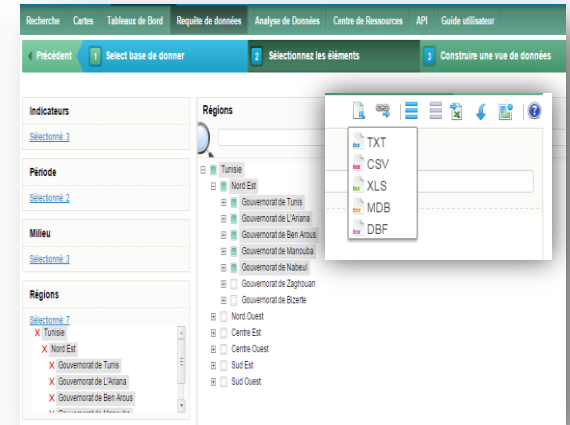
Recherche Cartes Tableaux de Bord Requête de données Analyse de Données Centre de Ressources API Guide utilisateur

Précédent 1 Select base de donner 2 Sélectionnez les éléments 3 Construire une vue de données

Indicateurs
Sélectionné 3

Période
Sélectionné 2

Milieu
Sélectionné 3

Régions
Sélectionné 7
X Tunisie
X Nord Est
X Gouvernorat de Tunis
X Gouvernorat de L'Ariana
X Gouvernorat de Ben Arous

Régions

Tunisie
Nord Est
Gouvernorat de Tunis
Gouvernorat de L'Ariana
Gouvernorat de Ben Arous
Gouvernorat de Manouba
Gouvernorat de Nabeul
Gouvernorat de Zaghouan
Gouvernorat de Bizerte
Nord Ouest
Centre Est
Centre Ouest
Sud Est
Sud Ouest

TXT
CSV
XLS
MDB
DBF